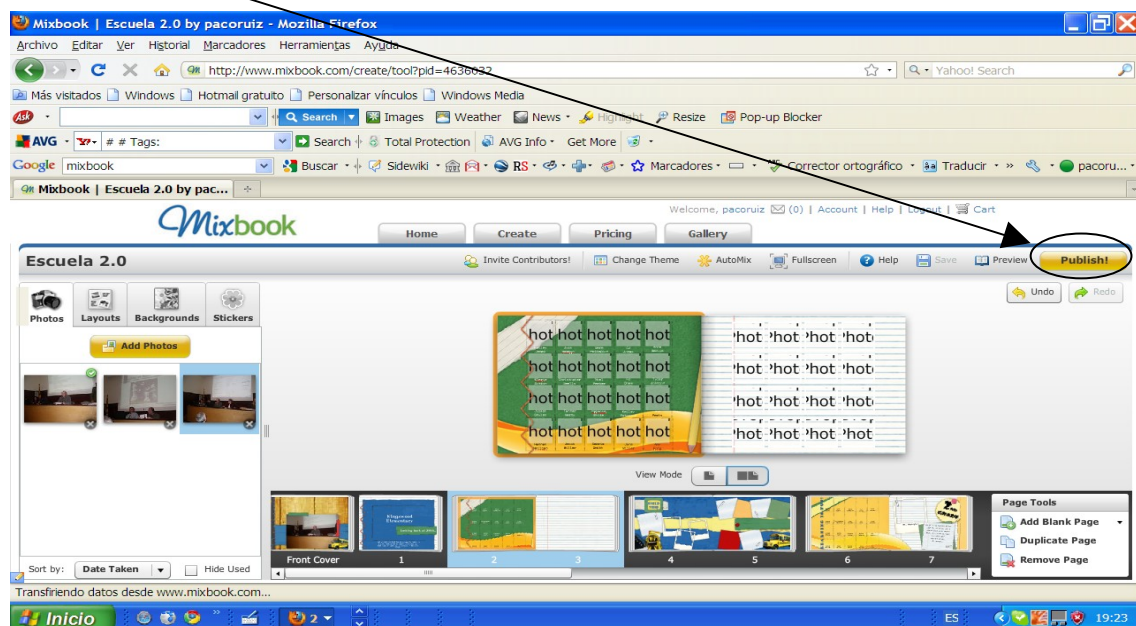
Mixbook | Escuela 2.0 by pacoruiz - Mozilla Firefox

Archivo Editar Ver Historial Marcadores Herramientas Ayuda

http://www.mixbook.com/create/tool?pid=4636032

Yahoo! Search

Más visitados Windows Hotmail gratuito Personalizar vínculos Windows Media

Search Images Weather News Highlight Resize Pop-up Blocker

AVG # # Tags: Search Total Protection AVG Info Get More

Google mixbook Buscar Sidewiki RS Marcadores Corrector ortográfico Traducir » pacoru...

Mixbook | Escuela 2.0 by pac...

Mixbook

Welcome, pacoruiz (0) | Account | Help | Logout | Cart

Home Create Pricing Gallery

Escuela 2.0

Invite Contributors! Change Theme AutoMix Fullscreen Help Save Preview Publish!

Undo Redo

Photos Layouts Backgrounds Stickers

Add Photos

hot hot hot hot hot
hot hot hot hot hot
hot hot hot hot hot
hot hot hot hot hot

'hot 'hot 'hot 'hot
'hot 'hot 'hot 'hot
'hot 'hot 'hot 'hot
'hot 'hot 'hot 'hot

View Mode

Page Tools
Add Blank Page
Duplicate Page
Remove Page

Front Cover 1 2 3 4 5 6 7

Sort by: Date Taken Hide Used

Transfiriendo datos desde www.mixbook.com...

Inicio 2 ES 19:23